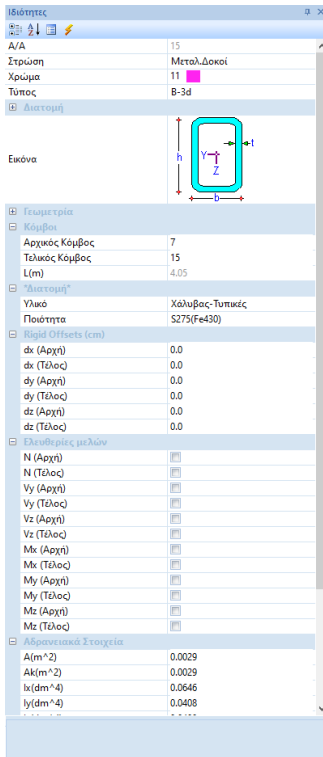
Ιδιότητες

| | |
|---|---|
| Α/Α | 15 |
| Στρώση | Μεταλ.Δοκοί |
| Χρώμα | 11 |
| Τύπος | B-3d |

Διατομή

| | |
|---|---|
| Εικόνα | h Y Z t b |

Γεωμετρία

Κόμβοι

| | |
|---|---|
| Αρχικός Κόμβος | 7 |
| Τελικός Κόμβος | 15 |
| L(m) | 4.05 |

"Διατομή"

| | |
|---|---|
| Υλικό | Χάλυβας-Τυπικές |
| Ποιότητα | S275(Fe430) |

Rigid Offsets (cm)

| | |
|---|---|
| dx (Αρχή) | 0.0 |
| dx (Τέλος) | 0.0 |
| dy (Αρχή) | 0.0 |
| dy (Τέλος) | 0.0 |
| dz (Αρχή) | 0.0 |
| dz (Τέλος) | 0.0 |

Ελευθερίες μελών

| |
|---|
| N (Αρχή) |
| N (Τέλος) |
| Vy (Αρχή) |
| Vy (Τέλος) |
| Vz (Αρχή) |
| Vz (Τέλος) |
| Mx (Αρχή) |
| Mx (Τέλος) |
| My (Αρχή) |
| My (Τέλος) |
| Mz (Αρχή) |
| Mz (Τέλος) |

Αδρανειακά Στοιχεία

| | |
|---|---|
| A(m^2) | 0.0029 |
| Ak(m^2) | 0.0029 |
| Ix(dm^4) | 0.0646 |
| Iy(dm^4) | 0.0408 |
| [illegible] | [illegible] |